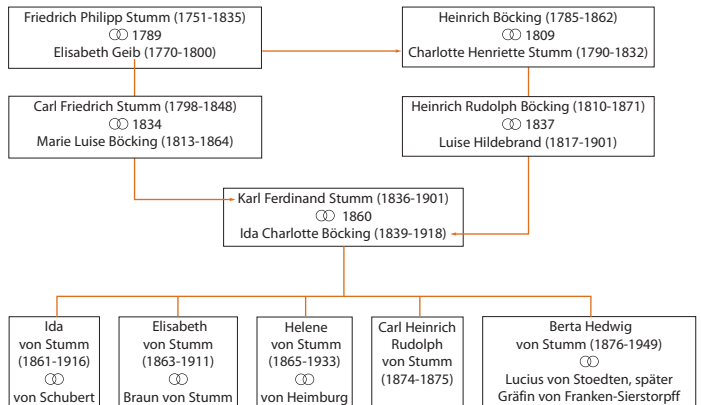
Friedrich Philipp Stumm (1751-1835)
⚭ 1789
Elisabeth Geib (1770-1800)

Heinrich Böcking (1785-1862)
⚭ 1809
Charlotte Henriette Stumm (1790-1832)

Carl Friedrich Stumm (1798-1848)
⚭ 1834
Marie Luise Böcking (1813-1864)

Heinrich Rudolph Böcking (1810-1871)
⚭ 1837
Luise Hildebrand (1817-1901)

Karl Ferdinand Stumm (1836-1901)
⚭ 1860
Ida Charlotte Böcking (1839-1918)

Ida
von Stumm
(1861-1916)
⚭
von Schubert

Elisabeth
von Stumm
(1863-1911)
⚭
Braun von Stumm

Helene
von Stumm
(1865-1933)
⚭
von Heimburg

Carl Heinrich
Rudolph
von Stumm
(1874-1875)

Berta Hedwig
von Stumm (1876-1949)
⚭
Lucius von Stoedten, später
Gräfin von Franken-Sierstorpff